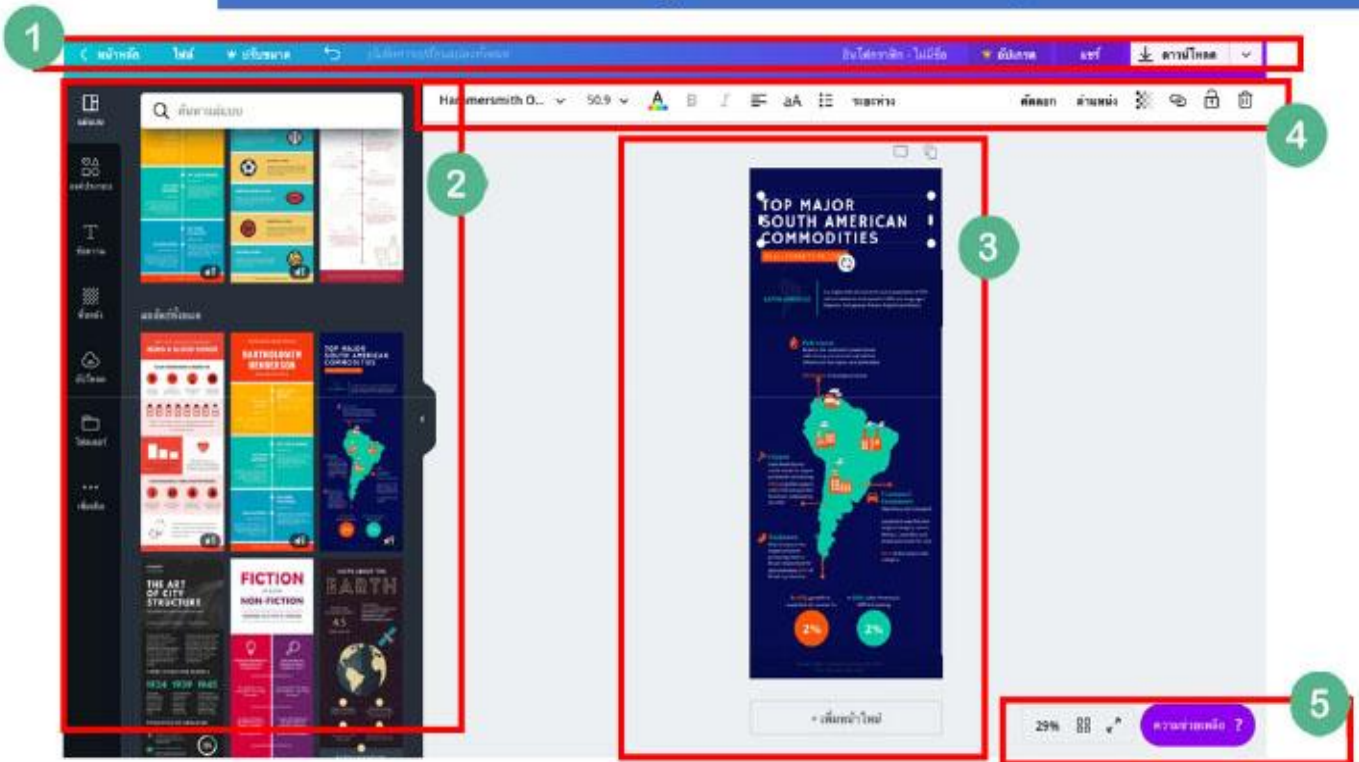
1

< หน้าหลัก ไฟล์ ปรับขนาด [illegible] อินโฟกราฟิก - ไม่มีชื่อ อัปเกรด แชร์ ดาวน์โหลด

2

เทมเพลต
องค์ประกอบ
ข้อความ
พื้นหลัง
อัปโหลด
โฟลเดอร์
เพิ่มเติม

ค้นหาเทมเพลต

Hammersmith O... 50.9 ระยะห่าง คัดลอก ตำแหน่ง

4

3

TOP MAJOR SOUTH AMERICAN COMMODITIES

THE ART OF CITY STRUCTURE

FICTION NON-FICTION

EARTH

2%

2%

+ เพิ่มหน้าใหม่

5

29% ความช่วยเหลือ ?